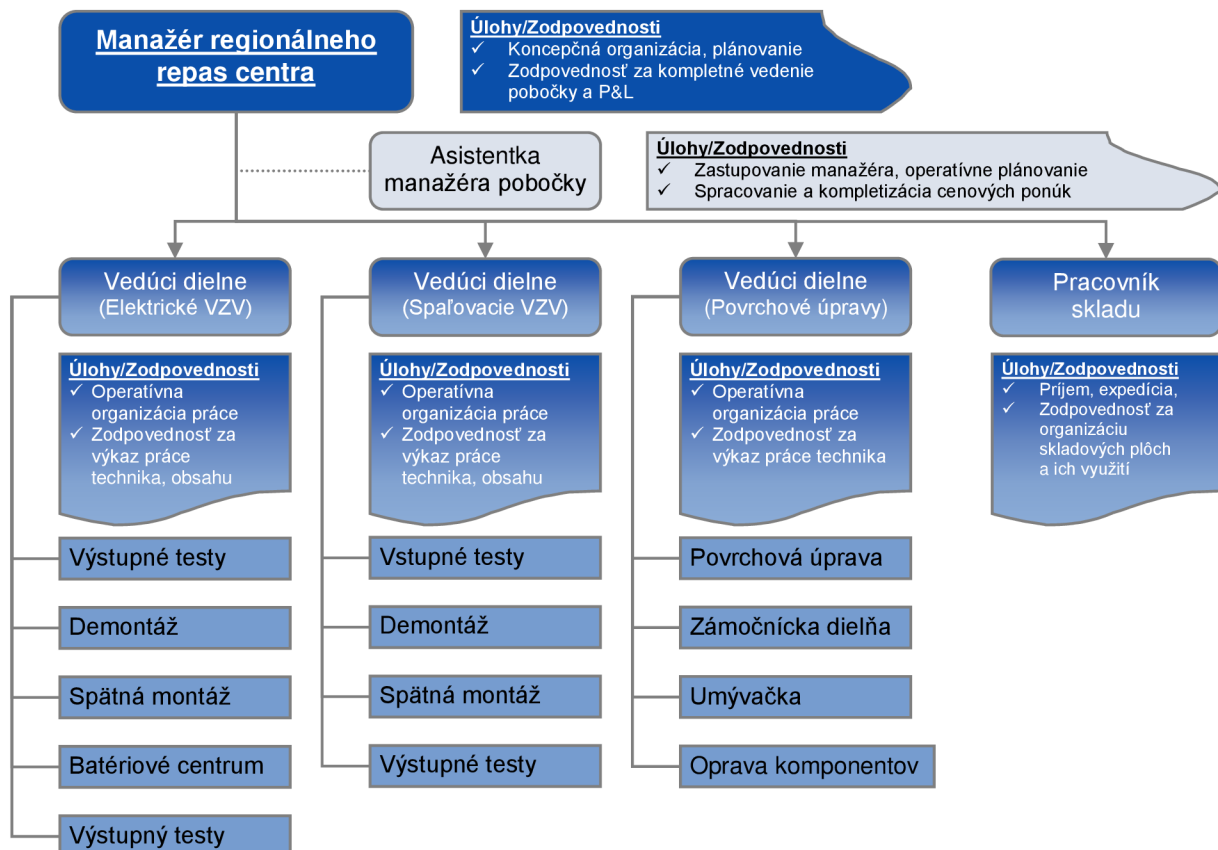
Manažér regionálneho repas centra

Úlohy/Zodpovednosti
✓ Koncepčná organizácia, plánovanie
✓ Zodpovednosť za kompletné vedenie pobočky a P&L

Asistentka manažéra pobočky

Úlohy/Zodpovednosti
✓ Zastupovanie manažéra, operatívne plánovanie
✓ Spracovanie a kompletizácia cenových ponúk

Vedúci dielne (Elektrické VZV)

Úlohy/Zodpovednosti
✓ Operatívna organizácia práce
✓ Zodpovednosť za výkaz práce technika, obsahu

Výstupné testy

Demontáž

Spätná montáž

Batériové centrum

Výstupný testy

Vedúci dielne (Spaľovacie VZV)

Úlohy/Zodpovednosti
✓ Operatívna organizácia práce
✓ Zodpovednosť za výkaz práce technika, obsahu

Vstupné testy

Demontáž

Spätná montáž

Výstupné testy

Vedúci dielne (Povrchové úpravy)

Úlohy/Zodpovednosti
✓ Operatívna organizácia práce
✓ Zodpovednosť za výkaz práce technika

Povrchová úprava

Zámočnícka dielňa

Umývačka

Oprava komponentov

Pracovník skladu

Úlohy/Zodpovednosti
✓ Príjem, expedícia,
✓ Zodpovednosť za organizáciu skladových plôch a ich využití